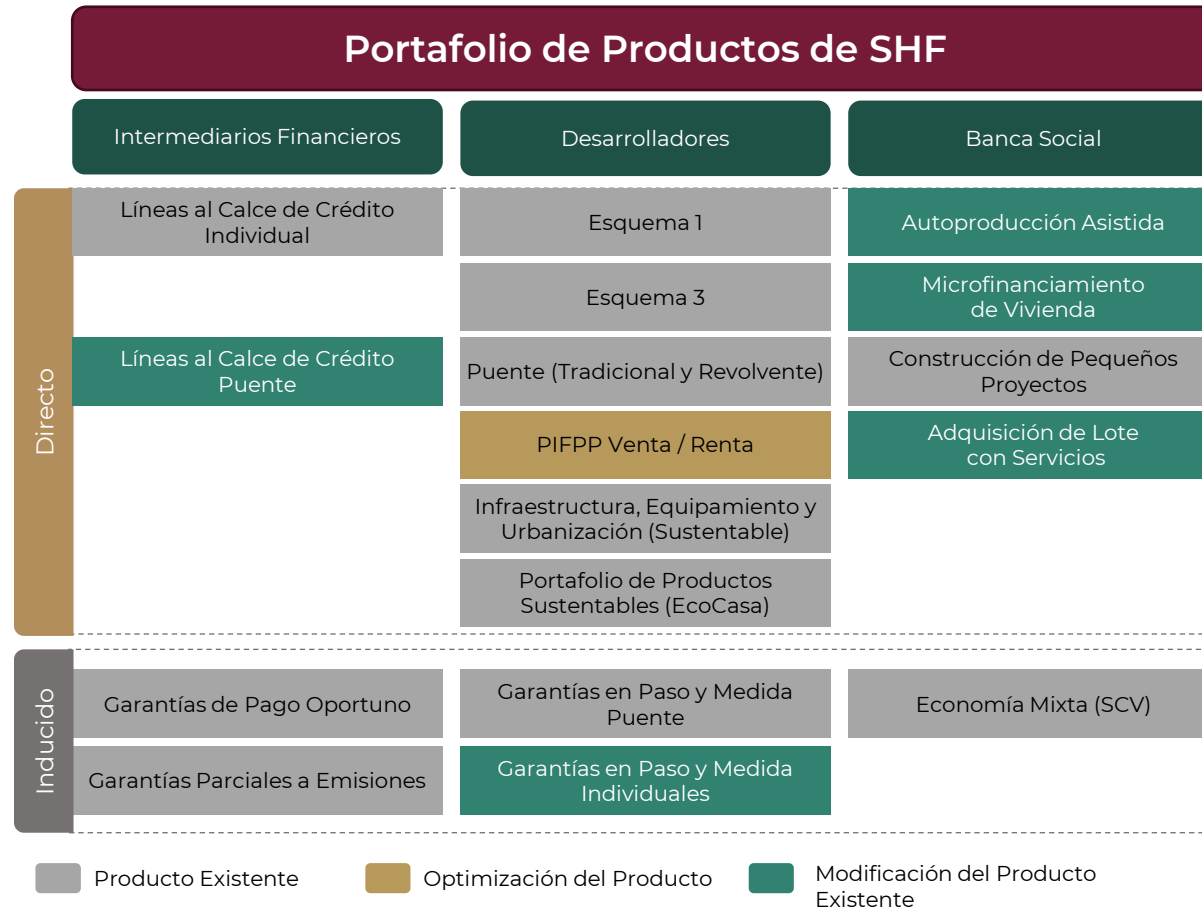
Portafolio de Productos de SHF

Intermediarios Financieros

Desarrolladores

Banca Social

Directo

Líneas al Calce de Crédito Individual

Esquema 1

Autoproducción Asistida

Esquema 3

Microfinanciamiento de Vivienda

Líneas al Calce de Crédito Puente

Puente (Tradicional y Revolvente)

Construcción de Pequeños Proyectos

PIFPP Venta / Renta

Adquisición de Lote con Servicios

Infraestructura, Equipamiento y Urbanización (Sustentable)

Portafolio de Productos Sustentables (EcoCasa)

Inducido

Garantías de Pago Oportuno

Garantías en Paso y Medida Puente

Economía Mixta (SCV)

Garantías Parciales a Emisiones

Garantías en Paso y Medida Individuales

Producto Existente

Optimización del Producto

Modificación del Producto Existente